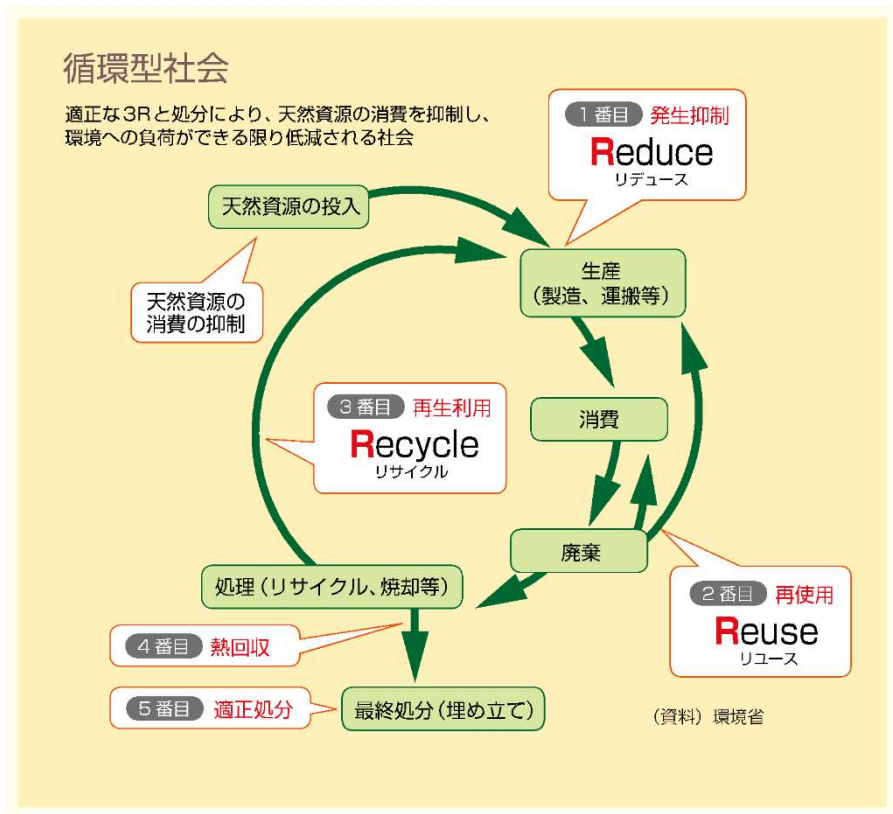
循環型社会

適正な3Rと処分により、天然資源の消費を抑制し、環境への負荷ができる限り低減される社会

1番目 発生抑制
Reduce
リデュース

天然資源の投入

生産
（製造、運搬等）

天然資源の消費の抑制

3番目 再生利用
Recycle
リサイクル

消費

廃棄

処理（リサイクル、焼却等）

2番目 再使用
Reuse
リユース

4番目 熱回収

5番目 適正処分

最終処分（埋め立て）

（資料）環境省